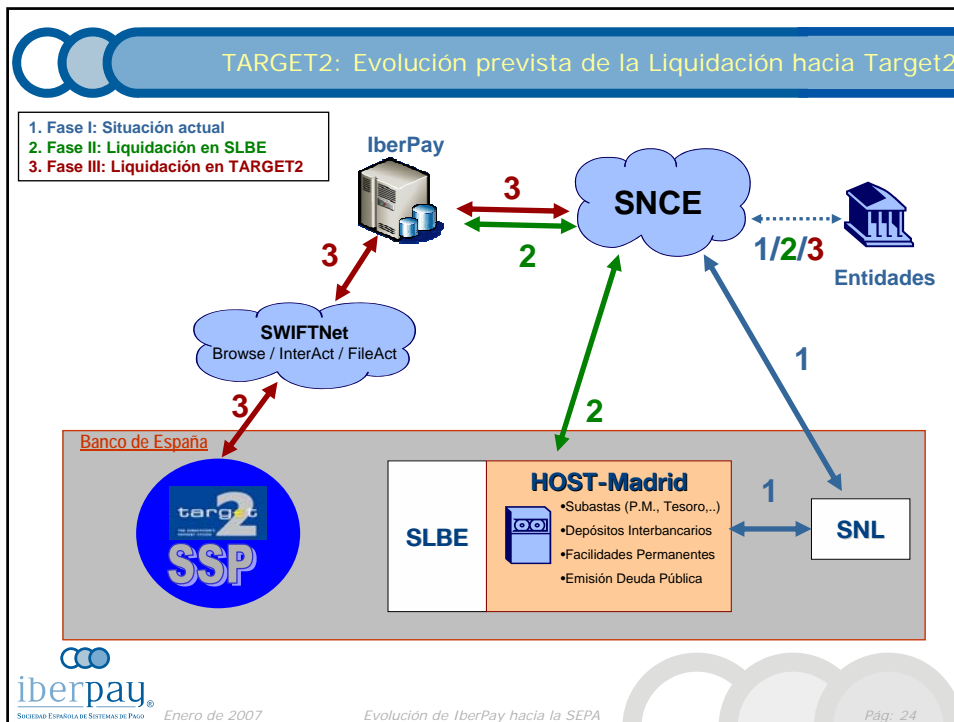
TARGET2: Evolución prevista de la Liquidación hacia Target2

1. Fase I: Situación actual
2. Fase II: Liquidación en SLBE
3. Fase III: Liquidación en TARGET2

IberPay

3

2

SNCE

1/2/3

Entidades

3

SWIFTNet
Browse / InterAct / FileAct

1

3

2

Banco de España

target2

SSP

SLBE

HOST-Madrid
•Subastas (P.M., Tesoro,..)
•Depósitos Interbancarios
•Facilidades Permanentes
•Emisión Deuda Pública

1

SNL

iberpay
Sociedad Española de Sistemas de Pago

Enero de 2007

Evolución de IberPay hacia la SEPA

Pág: 24